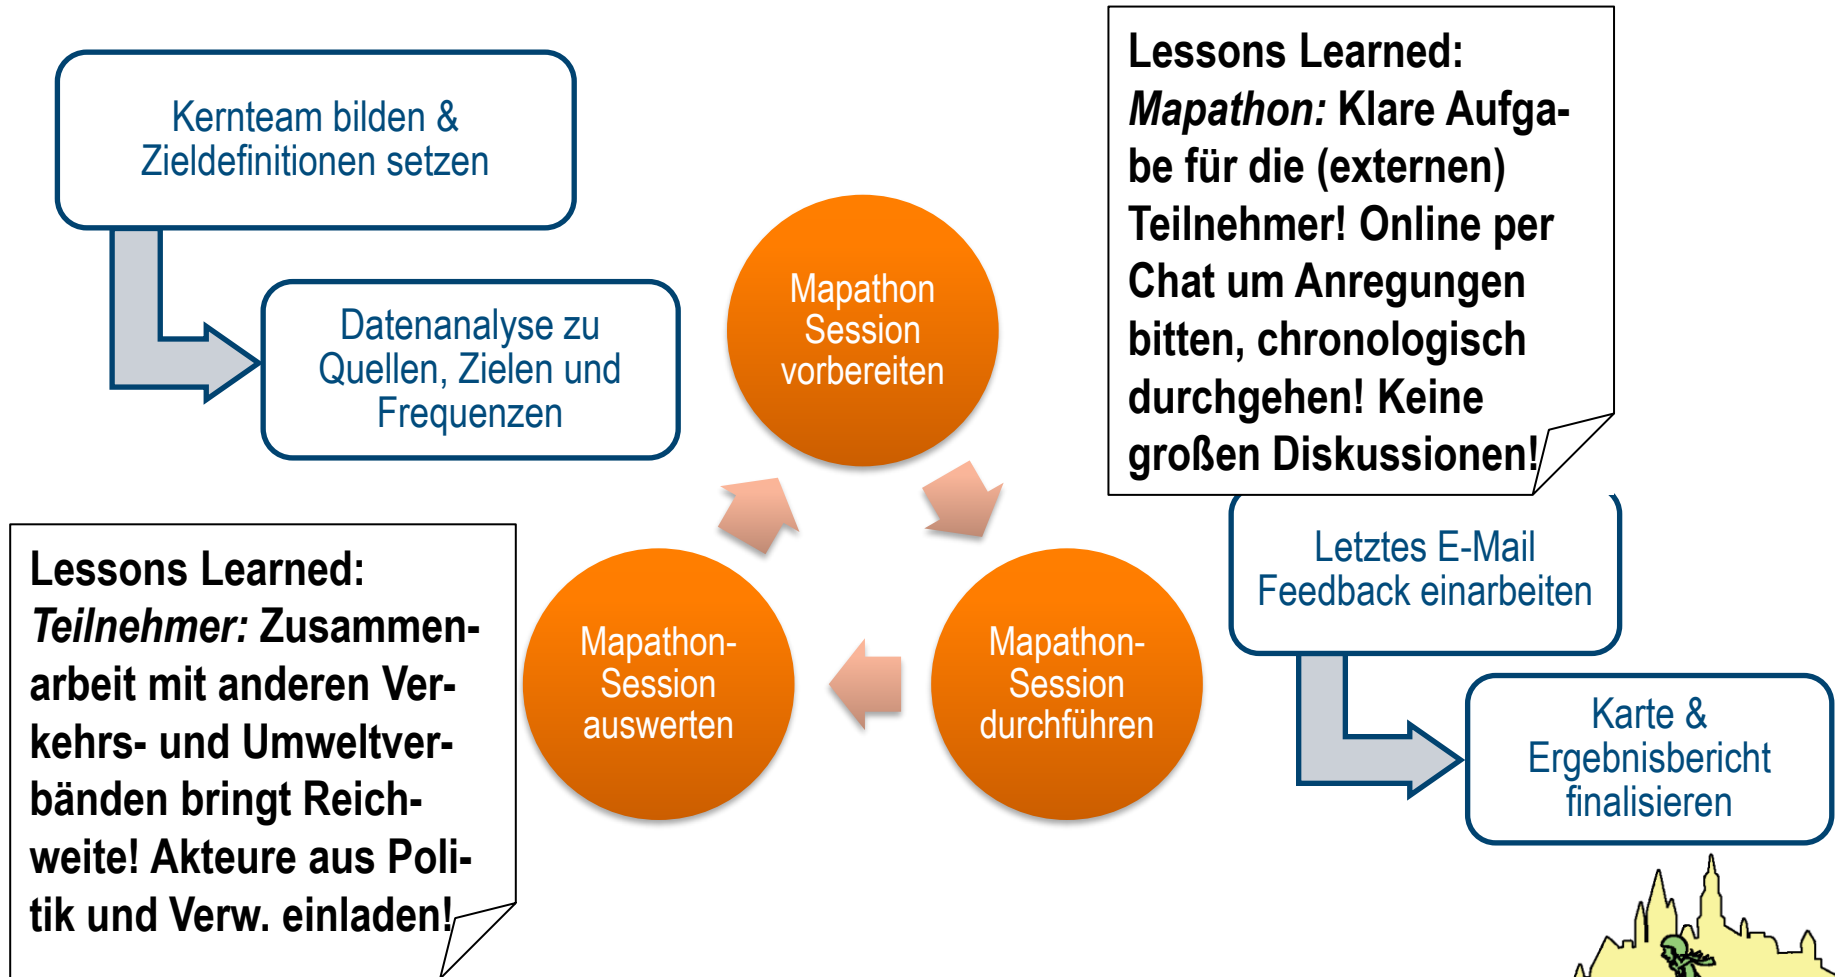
Kernteam bilden & Zieldefinitionen setzen

Datenanalyse zu Quellen, Zielen und Frequenzen

Mapathon Session vorbereiten

Lessons Learned: *Mapathon:* Klare Aufgabe für die (externen) Teilnehmer! Online per Chat um Anregungen bitten, chronologisch durchgehen! Keine großen Diskussionen!

Letztes E-Mail Feedback einarbeiten

Karte & Ergebnisbericht finalisieren

Mapathon-Session durchführen

Mapathon-Session auswerten

Lessons Learned: *Teilnehmer:* Zusammenarbeit mit anderen Verkehrs- und Umweltverbänden bringt Reichweite! Akteure aus Politik und Verw. einladen!